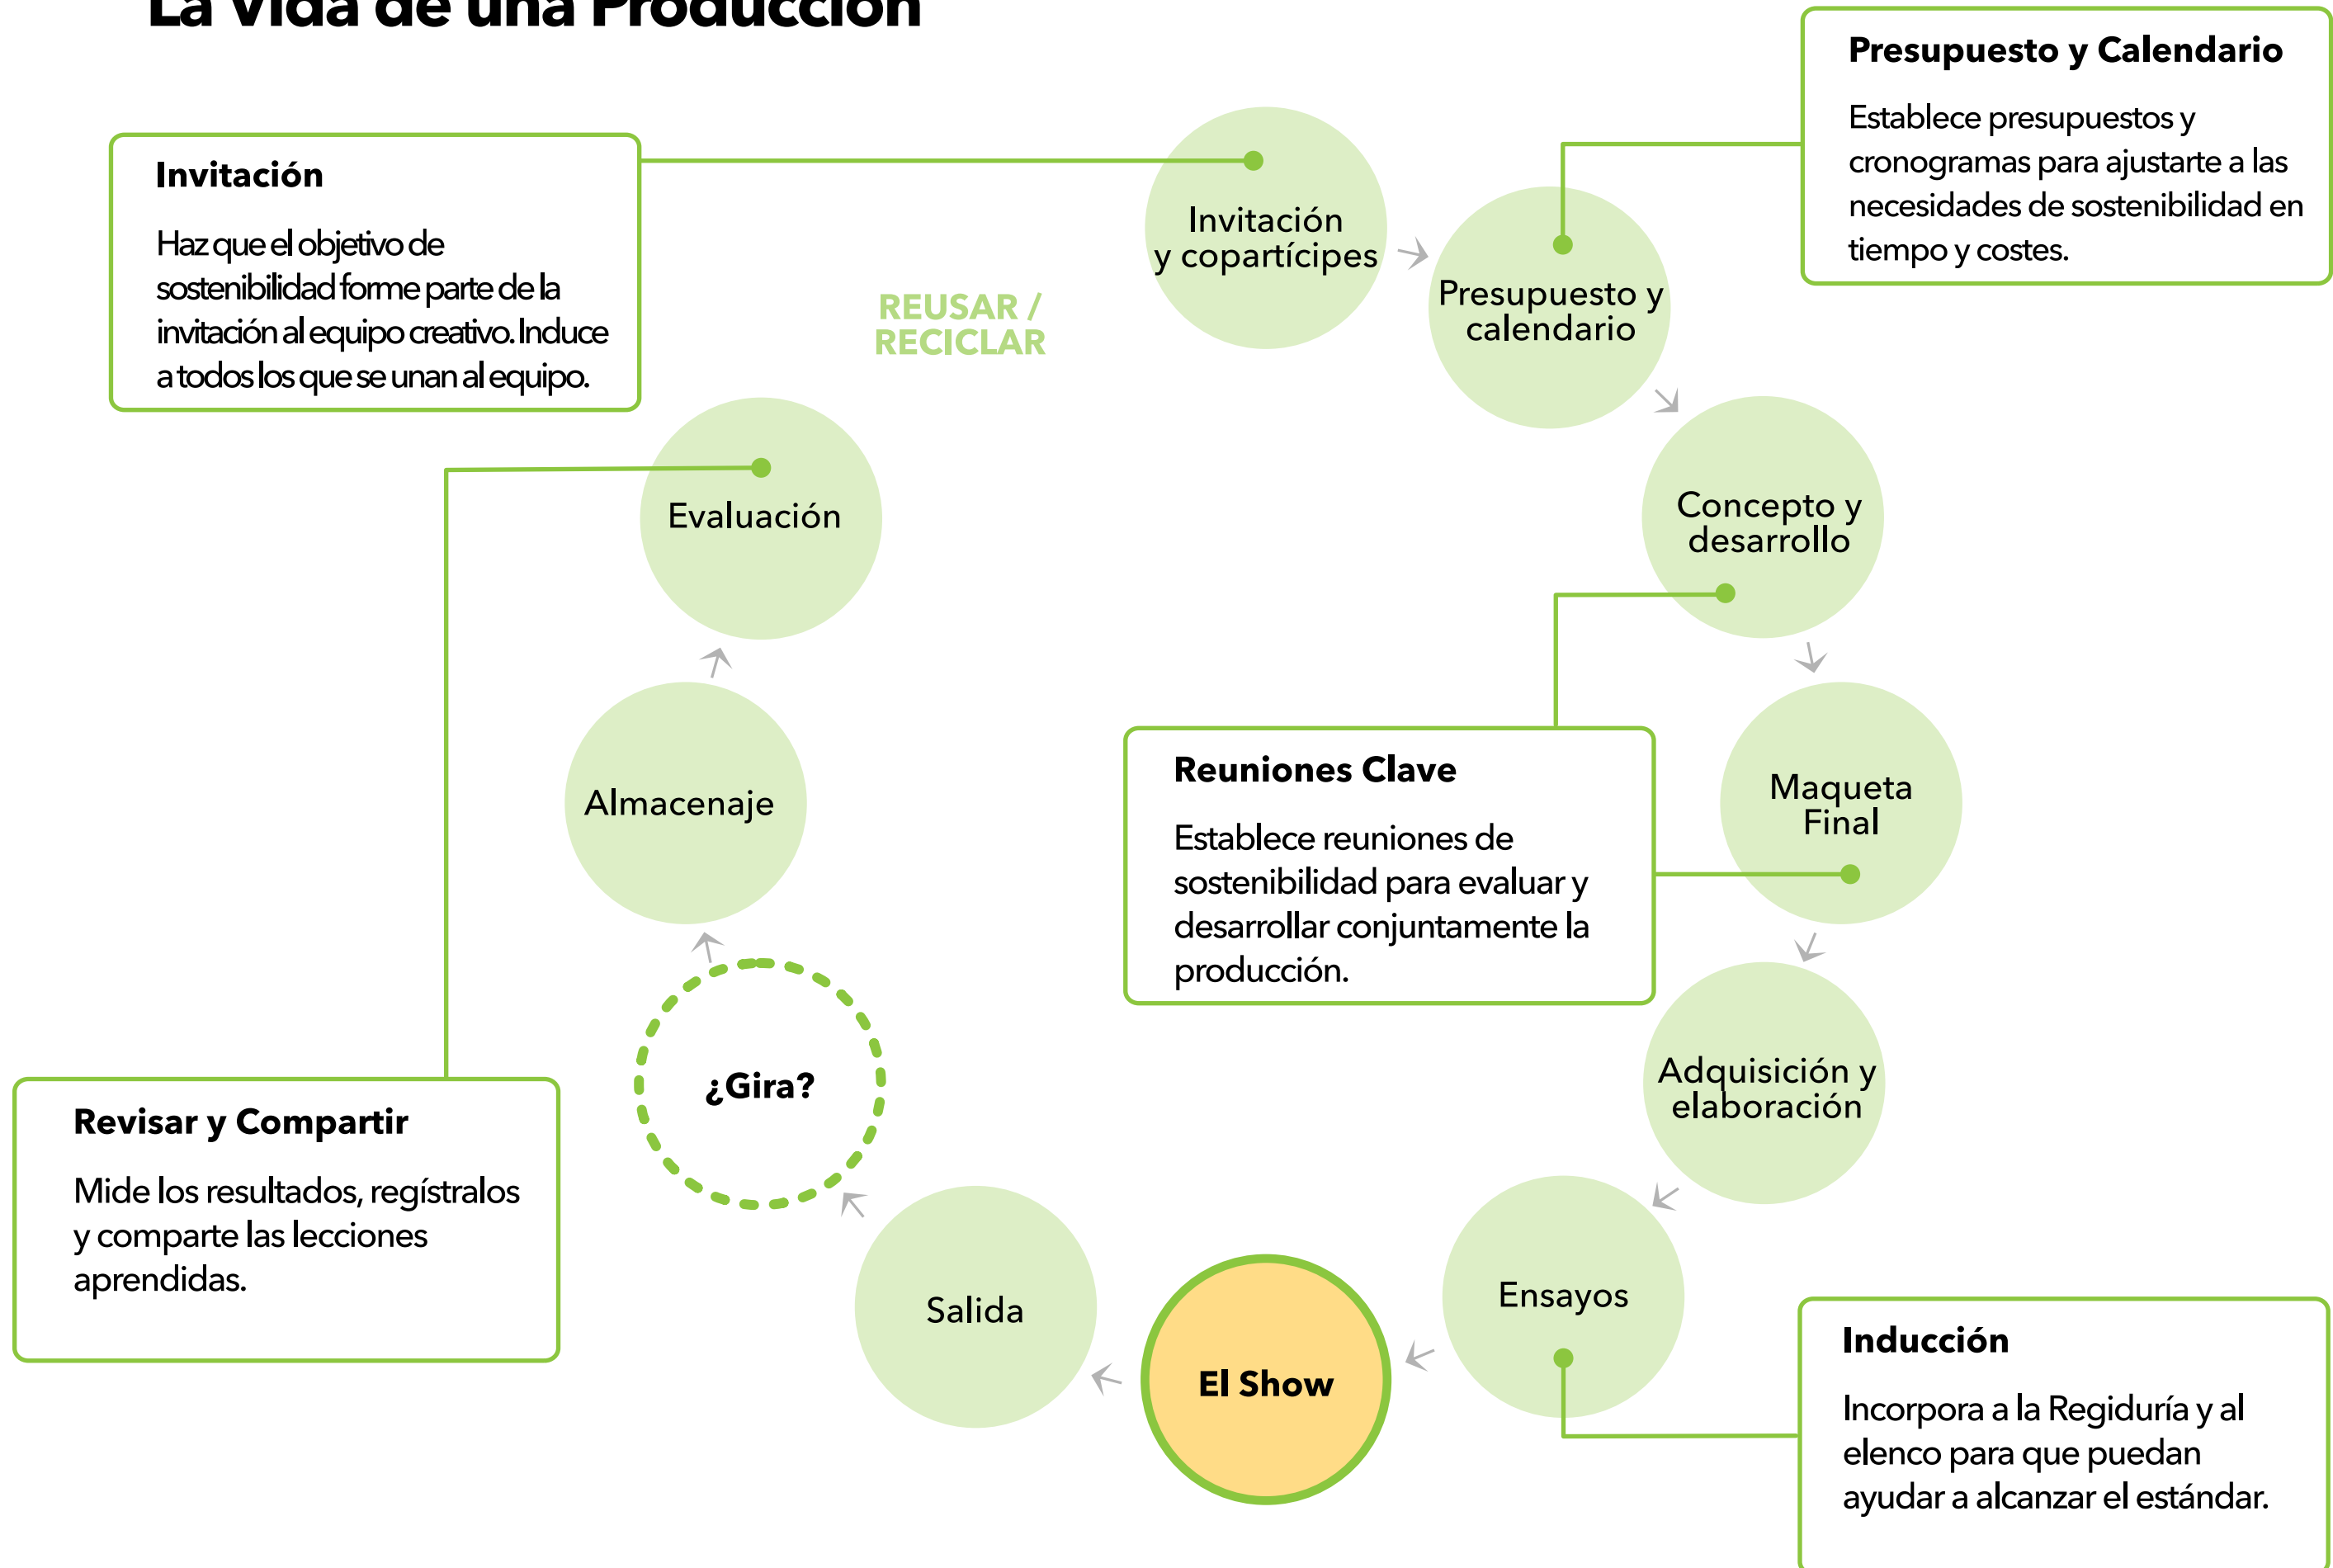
La Vida de una Producción

Invitación

Haz que el objetivo de sostenibilidad forme parte de la invitación al equipo creativo. Induce a todos los que se unan al equipo.

Invitación y copartícipes

REUSAR / RECICLAR

Presupuesto y Calendario

Establece presupuestos y cronogramas para ajustarte a las necesidades de sostenibilidad en tiempo y costes.

Presupuesto y calendario

Concepto y desarrollo

Evaluación

Maqueta Final

Almacenaje

Reuniones Clave

Establece reuniones de sostenibilidad para evaluar y desarrollar conjuntamente la producción.

Adquisición y elaboración

¿Gira?

Revisar y Compartir

Mide los resultados, regístralos y comparte las lecciones aprendidas.

Ensayos

Salida

El Show

Inducción

Incorpora a la Regiduría y al elenco para que puedan ayudar a alcanzar el estándar.